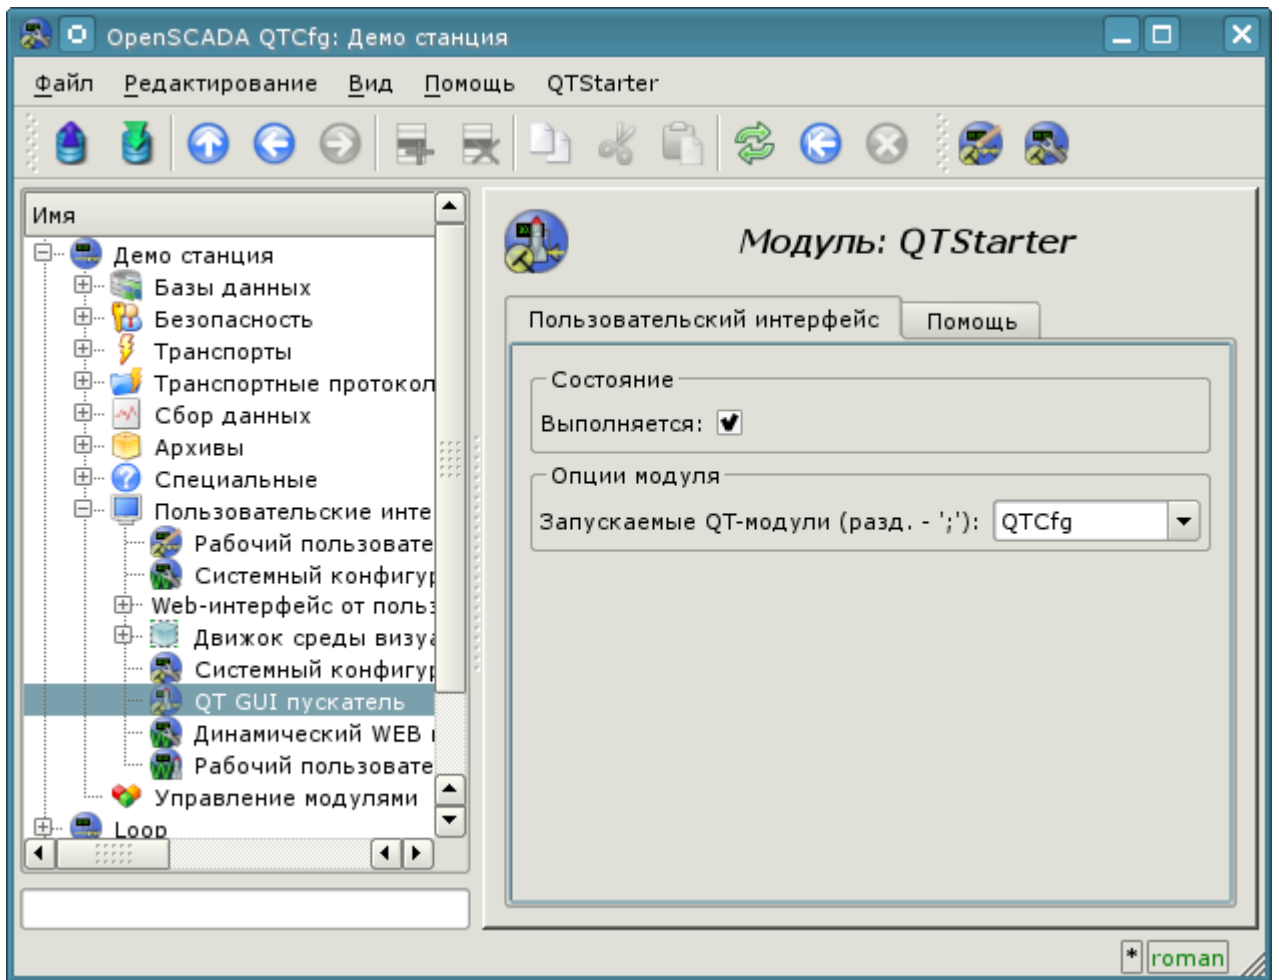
OpenSCADA QTCfg: Демо станция

Файл Редактирование Вид Помощь QTStarter

Имя
Демо станция
Базы данных
Безопасность
Транспорты
Транспортные протокол
Сбор данных
Архивы
Специальные
Пользовательские инте
Рабочий пользовате
Системный конфигур
Web-интерфейс от польз
Движок среды визуа
Системный конфигур
QT GUI пускатель
Динамический WEB
Рабочий пользовате
Управление модулями
Loop

Модуль: QTStarter

Пользовательский интерфейс
Помощь

Состояние
Выполняется:

Опции модуля
Запускаемые QT-модули (разд. - ';'): QTCfg

*
roman